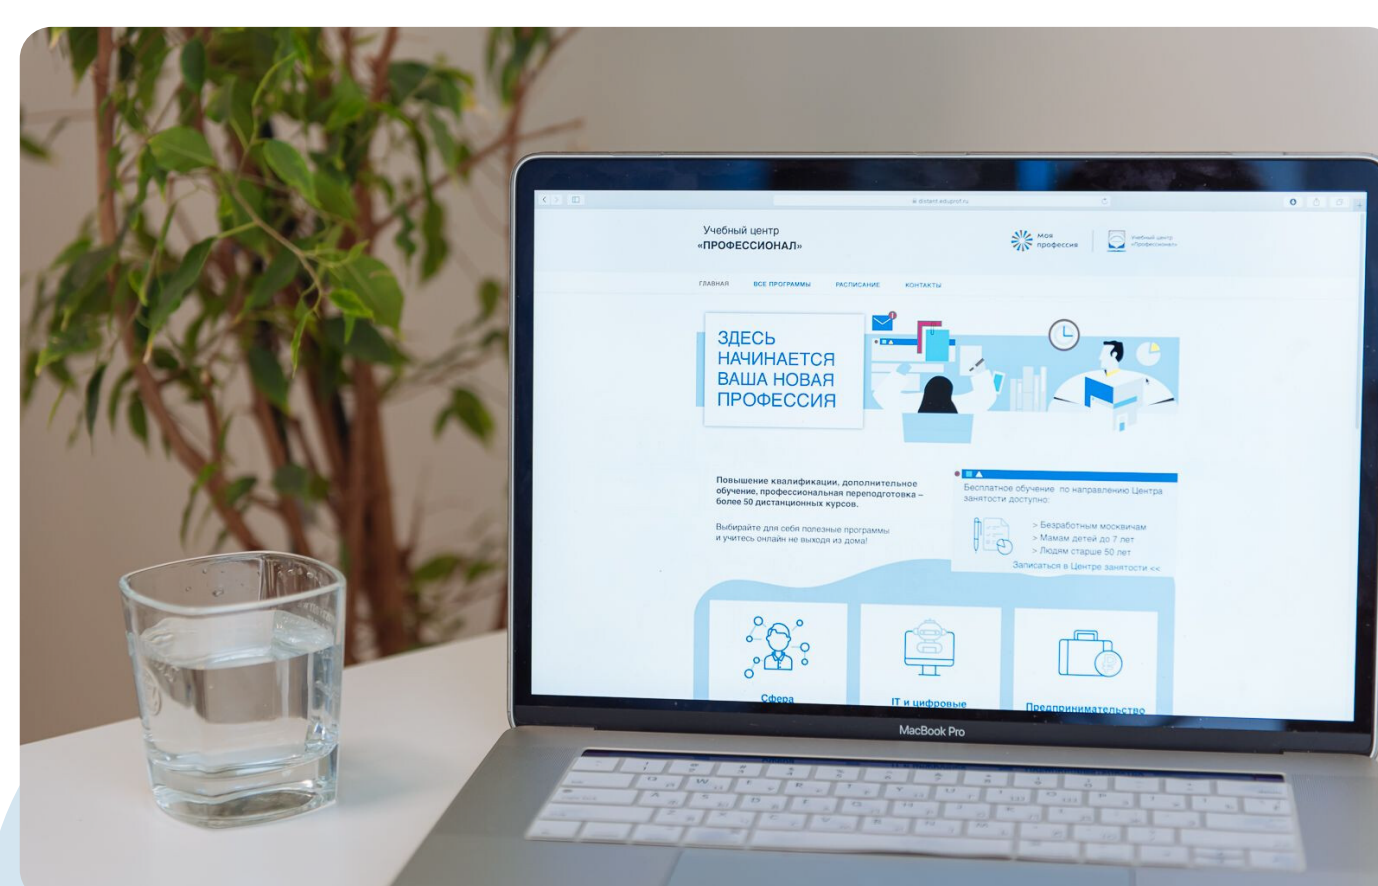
distant.eduprof.ru

Учебный центр
«ПРОФЕССИОНАЛ»

моя профессия

Учебный центр «Профессионал»

ГЛАВНАЯ ВСЕ ПРОГРАММЫ РАСПИСАНИЕ КОНТАКТЫ

ЗДЕСЬ НАЧИНАЕТСЯ ВАША НОВАЯ ПРОФЕССИЯ

Повышение квалификации, дополнительное обучение, профессиональная переподготовка – более 50 дистанционных курсов.

Выбирайте для себя полезные программы и учитесь онлайн не выходя из дома!

Бесплатное обучение по направлению Центра занятости доступно:

> Безработным москвичам
> Мамам детей до 7 лет
> Людям старше 50 лет

Записаться в Центре занятости <<

Сфера

IT и цифровые

Предпринимательство

MacBook Pro